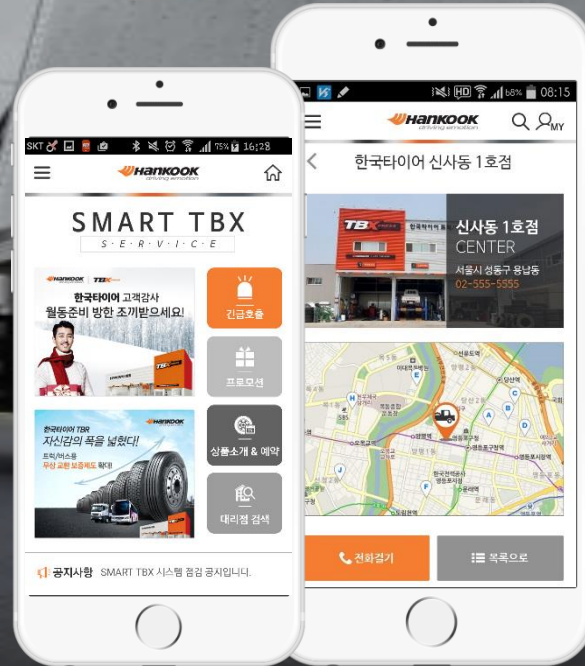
SKT 75% 16:28

Hankook driving emotion

SMART TBX
S·E·R·V·I·C·E

HANKOOK | TBX
한국타이어 고객감사
월동준비 방한 조끼받으세요!

긴급호출

프로모션

한국타이어 TBR
자신감의 폭을 넓혔다!
트럭/버스용
무상 교환 보증제도 확대!
HANKOOK

상품소개 & 예약

대리점 검색

공지사항 SMART TBX 시스템 점검 공지입니다.

68% 08:15

Hankook driving emotion

MY

한국타이어 신사동 1호점

TBX

신사동 1호점
CENTER
서울시 성동구 용납동
02-555-5555

전화걸기

목록으로